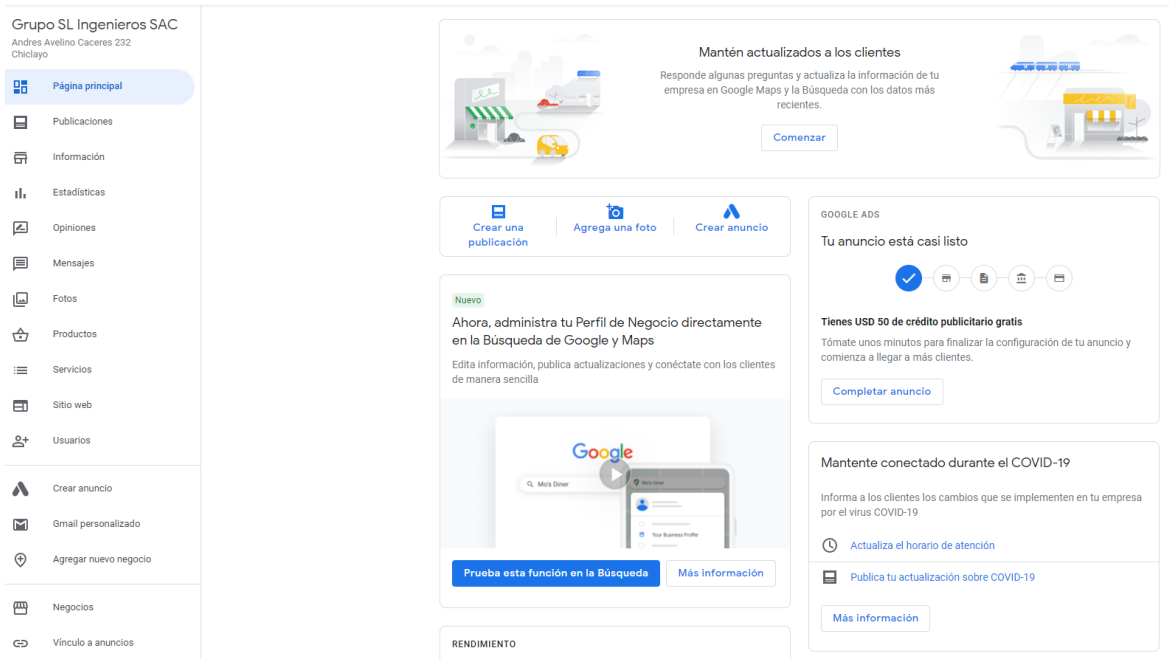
Grupo SL Ingenieros SAC
Andres Avelino Caceres 232
Chiclayo

Página principal
Publicaciones
Información
Estadísticas
Opiniones
Mensajes
Fotos
Productos
Servicios
Sitio web
Usuarios
Crear anuncio
Gmail personalizado
Agregar nuevo negocio
Negocios
Vínculo a anuncios

Mantén actualizados a los clientes
Responde algunas preguntas y actualiza la información de tu empresa en Google Maps y la Búsqueda con los datos más recientes.
Comenzar

Crear una publicación
Agrega una foto
Crear anuncio

Nuevo
Ahora, administra tu Perfil de Negocio directamente en la Búsqueda de Google y Maps
Edita información, publica actualizaciones y conéctate con los clientes de manera sencilla

Google
Mo's Diner
Mo's Diner
Your Business Profile

Prueba esta función en la Búsqueda
Más información

RENDIMIENTO

GOOGLE ADS
Tu anuncio está casi listo
Tienes USD 50 de crédito publicitario gratis
Tómate unos minutos para finalizar la configuración de tu anuncio y comienza a llegar a más clientes.
Completar anuncio

Mantente conectado durante el COVID-19
Informa a los clientes los cambios que se implementen en tu empresa por el virus COVID-19
Actualiza el horario de atención
Publica tu actualización sobre COVID-19
Más información